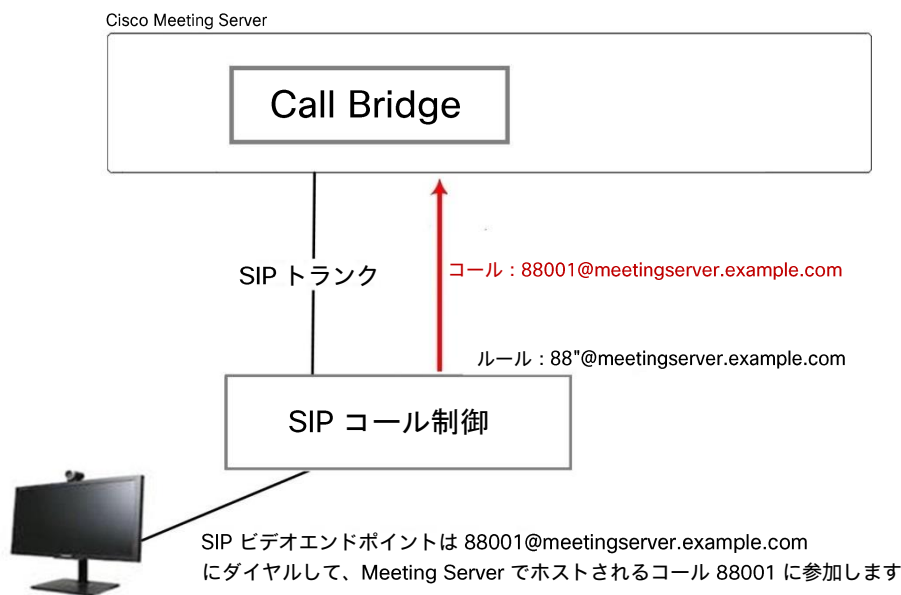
Cisco Meeting Server

Call Bridge

SIP トランク

コール：88001@meetingserver.example.com

ルール：88"@meetingserver.example.com

SIP コール制御

SIP ビデオエンドポイントは 88001@meetingserver.example.com にダイヤルして、Meeting Server でホストされるコール 88001 に参加します